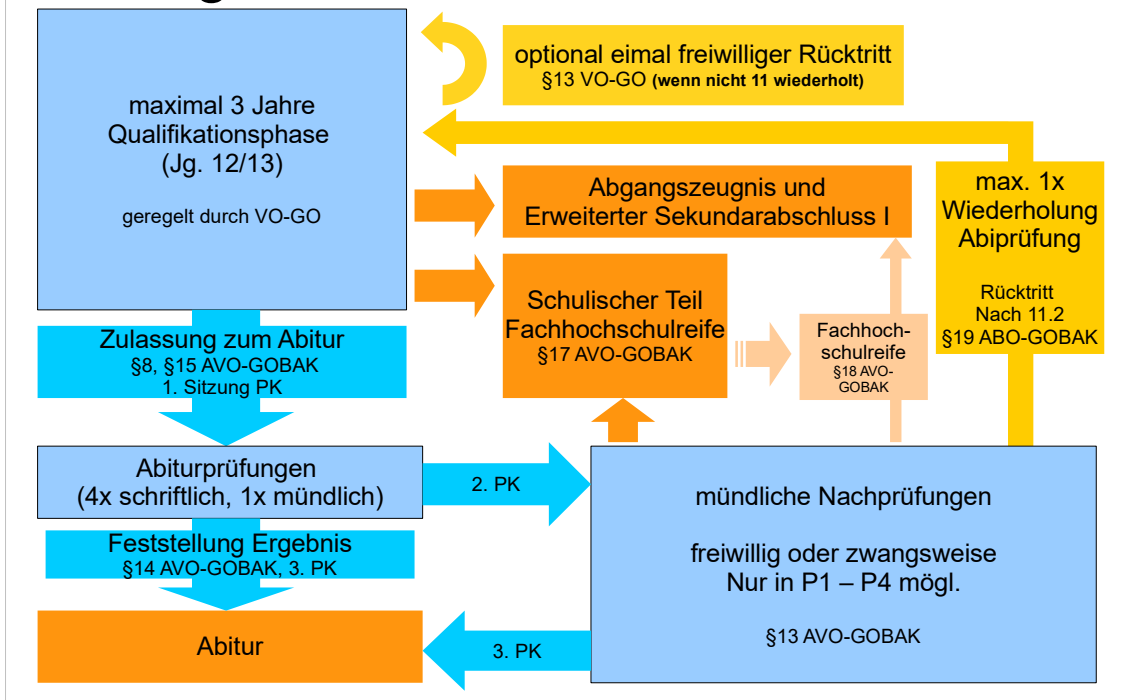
maximal 3 Jahre Qualifikationsphase (Jg. 12/13)

geregelt durch VO-GO

optional eimal freiwilliger Rücktritt §13 VO-GO (wenn nicht 11 wiederholt)

Abgangszeugnis und Erweiterter Sekundarabschluss I

max. 1x Wiederholung Abiprüfung

Rücktritt Nach 11.2 §19 ABO-GOBAK

Schulischer Teil Fachhochschulreife §17 AVO-GOBAK

Fachhochschulreife §18 AVO-GOBAK

Zulassung zum Abitur §8, §15 AVO-GOBAK 1. Sitzung PK

Abiturprüfungen (4x schriftlich, 1x mündlich)

2. PK

mündliche Nachprüfungen

freiwillig oder zwangsweise Nur in P1 – P4 mögl.

§13 AVO-GOBAK

Feststellung Ergebnis §14 AVO-GOBAK, 3. PK

Abitur

3. PK